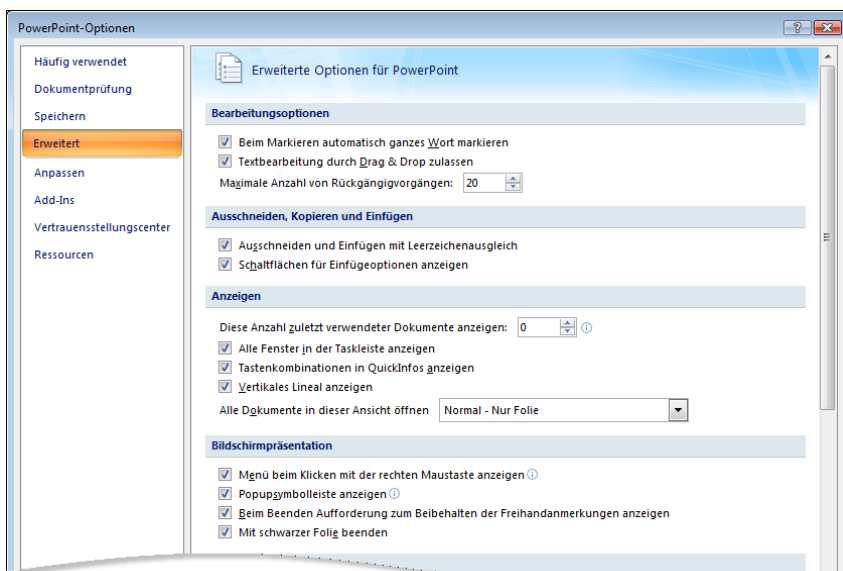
PowerPoint-Optionen

Häufig verwendet
Dokumentprüfung
Speichern
Erweitert
Anpassen
Add-Ins
Vertrauensstellungscenter
Ressourcen

Erweiterte Optionen für PowerPoint

Bearbeitungsoptionen

Beim Markieren automatisch ganzes Wort markieren
Textbearbeitung durch Drag & Drop zulassen
Maximale Anzahl von Rückgängigvorgängen: 20

Ausschneiden, Kopieren und Einfügen

Ausschneiden und Einfügen mit Leerzeichenausgleich
Schaltflächen für Einfügeoptionen anzeigen

Anzeigen

Diese Anzahl zuletzt verwendeter Dokumente anzeigen: 0
Alle Fenster in der Taskleiste anzeigen
Tastenkombinationen in QuickInfos anzeigen
Vertikales Lineal anzeigen
Alle Dokumente in dieser Ansicht öffnen Normal - Nur Folie

Bildschirmpräsentation

Menü beim Klicken mit der rechten Maustaste anzeigen
Popupsymbolleiste anzeigen
Beim Beenden Aufforderung zum Beibehalten der Freihandanmerkungen anzeigen
Mit schwarzer Folie beenden